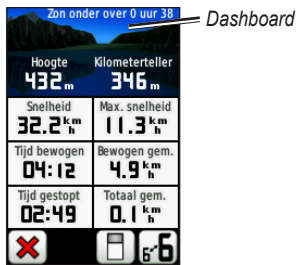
Zon onder over 0 uur 38

Dashboard

Hoogte
432 m

Kilometerteller
346 m

Snelheid
32.2 $\frac{km}{h}$

Max. snelheid
11.3 $\frac{km}{h}$

Tijd bewogen
04:12

Bewogen gem.
4.9 $\frac{km}{h}$

Tijd gestopt
02:49

Totaal gem.
0.1 $\frac{km}{h}$

6